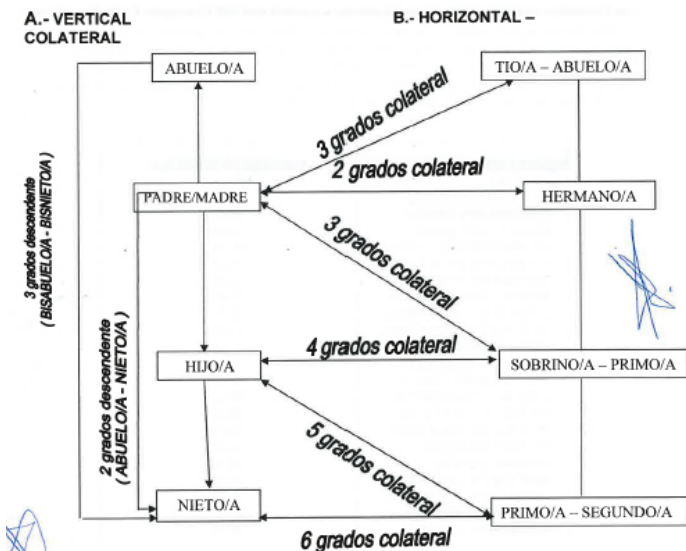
A.- VERTICAL COLATERAL

B.- HORIZONTAL –

ABUELO/A

TIO/A – ABUELO/A

3 grados colateral

2 grados colateral

PADRE/MADRE

HERMANO/A

3 grados colateral

3 grados descendente
( BISABUELO/A - BISNIETO/A )

2 grados descendente
( ABUELO/A - NIETO/A )

HIJO/A

4 grados colateral

SOBRINO/A – PRIMO/A

5 grados colateral

NIETO/A

PRIMO/A – SEGUNDO/A

6 grados colateral